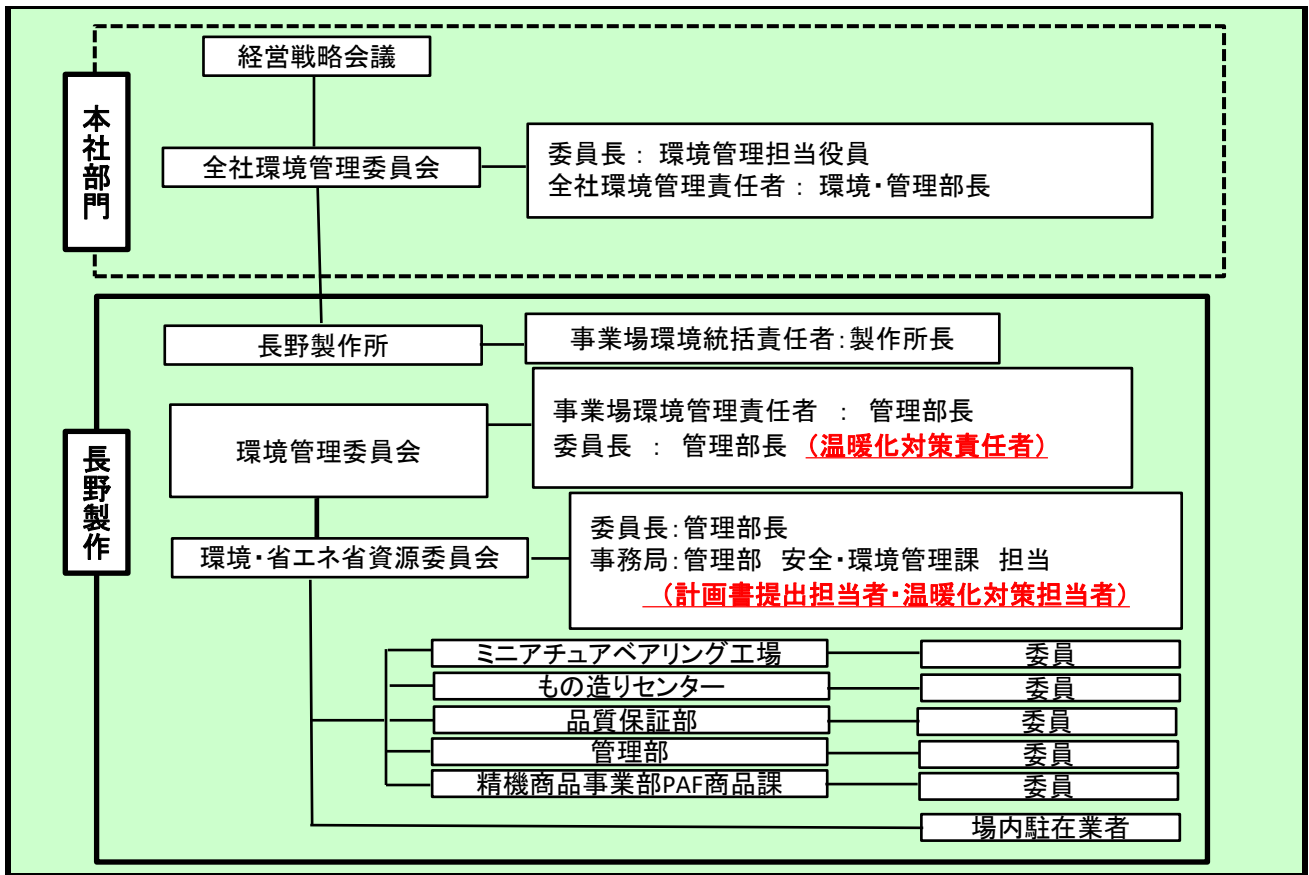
本社部門

経営戦略会議

全社環境管理委員会

委員長： 環境管理担当役員
全社環境管理責任者： 環境・管理部長

長野製作所

長野製作所

事業場環境統括責任者：製作所長

環境管理委員会

事業場環境管理責任者 ： 管理部長
委員長 ： 管理部長 （温暖化対策責任者）

環境・省エネ省資源委員会

委員長：管理部長
事務局：管理部 安全・環境管理課 担当
（計画書提出担当者・温暖化対策担当者）

ミニアチュアベアリング工場 委員
もの造りセンター 委員
品質保証部 委員
管理部 委員
精機商品事業部PAF商品課 委員
場内駐在業者